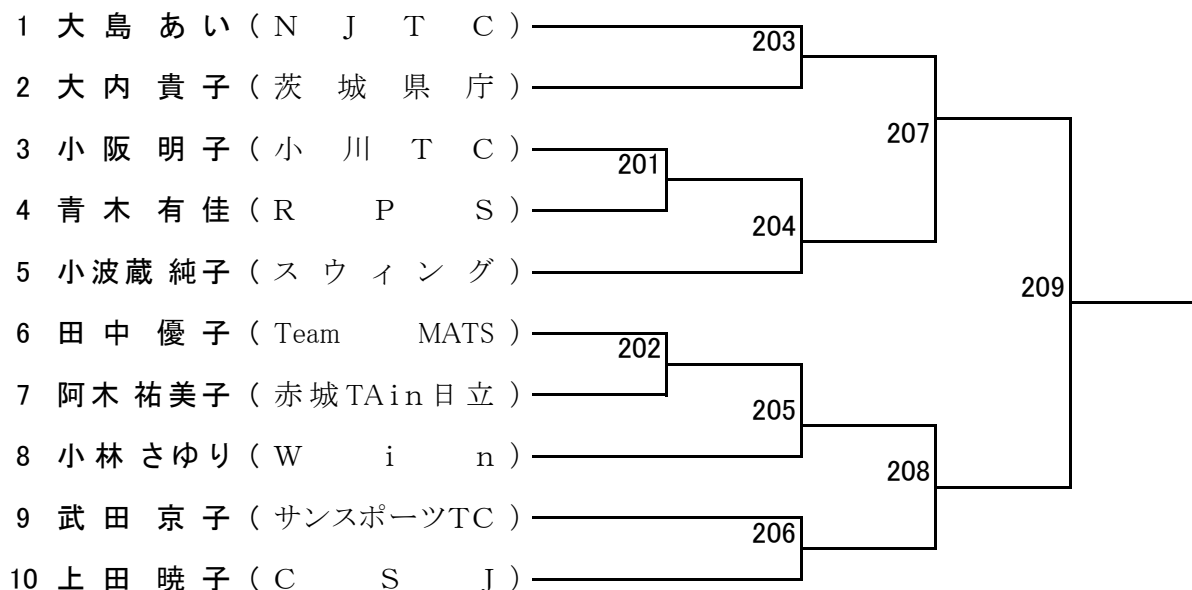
1 大島 あい（N J T C）
2 大内 貴子（茨 城 県 庁）
3 小阪 明子（小 川 T C）
4 青木 有佳（R P S）
5 小波蔵 純子（ス ウ ィ ン グ）
6 田中 優子（Team MATS）
7 阿木 祐美子（赤城TAin日立）
8 小林 さゆり（W i n）
9 武田 京子（サンスポーツTC）
10 上田 暁子（C S J）

201
202
203
204
205
206
207
208
209